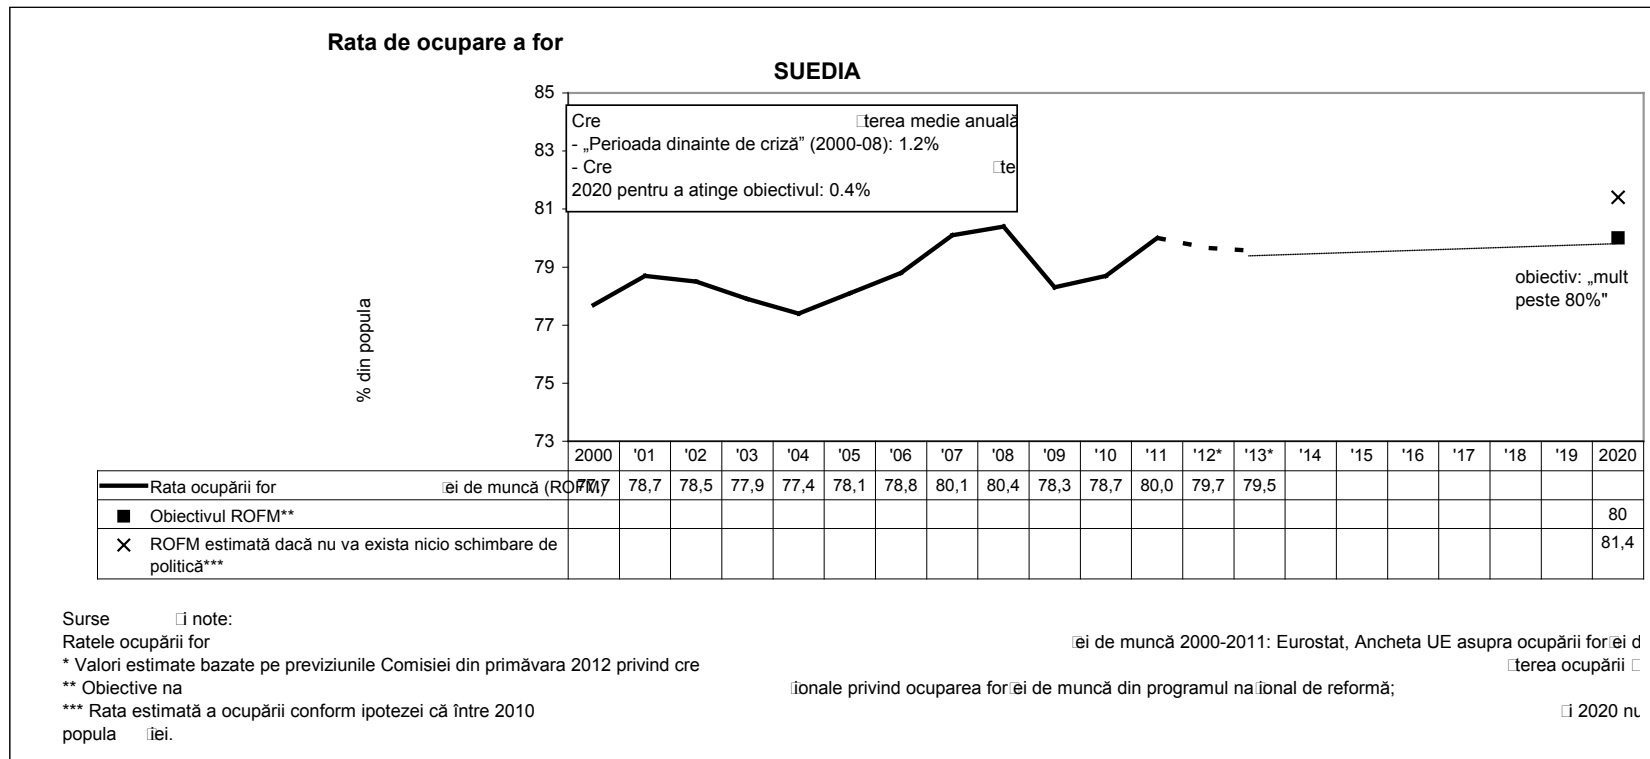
Rata de ocupare a for

SUEDIA

85
83
81
79
77
75
73

% din popula

Cre □terea medie anuală
- „Perioada dinainte de criză” (2000-08): 1.2%
- Cre □te
2020 pentru a atinge obiectivul: 0.4%

obiectiv: „mult peste 80%"

| | 2000 | '01 | '02 | '03 | '04 | '05 | '06 | '07 | '08 | '09 | '10 | '11 | '12* | '13* | '14 | '15 | '16 | '17 | '18 | '19 | 2020 |
|---|---|---|---|---|---|---|---|---|---|---|---|---|---|---|---|---|---|---|---|---|---|
| Rata ocupării for □ei de muncă (ROFM) | 77,7 | 78,7 | 78,5 | 77,9 | 77,4 | 78,1 | 78,8 | 80,1 | 80,4 | 78,3 | 78,7 | 80,0 | 79,7 | 79,5 | | | | | | | |
| Obiectivul ROFM** | | | | | | | | | | | | | | | | | | | | | 80 |
| ROFM estimată dacă nu va exista nicio schimbare de politică*** | | | | | | | | | | | | | | | | | | | | | 81,4 |

Surse □i note:
Ratele ocupării for □ei de muncă 2000-2011: Eurostat, Ancheta UE asupra ocupării for□ei d
* Valori estimate bazate pe previziunile Comisiei din primăvara 2012 privind cre □terea ocupării □
** Obiective na □ionale privind ocuparea for□ei de muncă din programul na□ional de reformă;
*** Rata estimată a ocupării conform ipotezei că între 2010 □i 2020 nu
popula □iei.